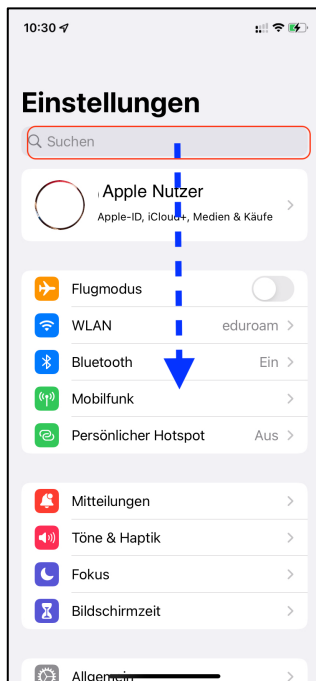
10:30

Einstellungen

Suchen

Apple Nutzer
Apple-ID, iCloud+, Medien & Käufe

Flugmodus

WLAN eduroam

Bluetooth Ein

Mobilfunk

Persönlicher Hotspot Aus

Mitteilungen

Töne & Haptik

Fokus

Bildschirmzeit

Allgemein